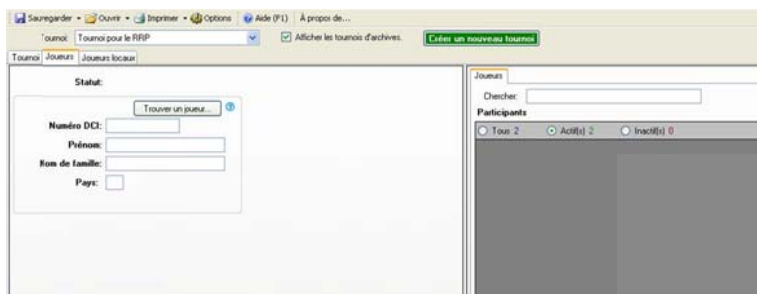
Sauvegarder • Ouvrir • Imprimer • Options | Aide (F1) | À propos de...

Tournoi: Tournoi pour le RRP

Afficher les tournois d'archives.

Créer un nouveau tournoi

Tournoi | Joueurs | Joueurs locaux

Statut:

Trouver un joueur...

Numéro DCI:

Prénom:

Nom de famille:

Pays:

Joueurs

Chercher:

Participants

Tous 2 | Actif(s) 2 | Inactif(s) 0